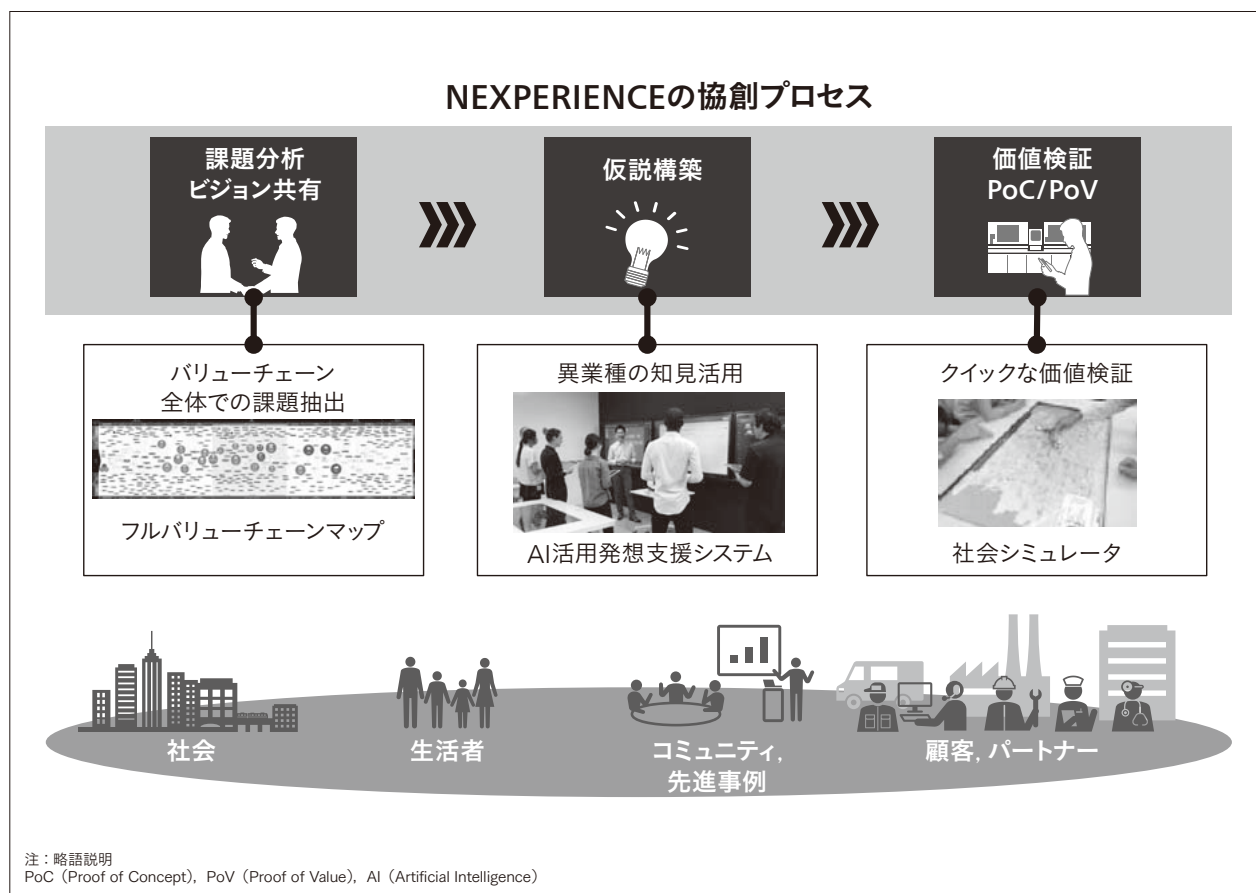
NEXPERIENCEの協創プロセス

課題分析
ビジョン共有

仮説構築

価値検証
PoC/PoV

バリューチェーン
全体での課題抽出

フルバリューチェーンマップ

異業種の知見活用

AI活用発想支援システム

クイックな価値検証

社会シミュレータ

社会

生活者

コミュニティ,
先進事例

顧客, パートナー

注：略語説明
PoC（Proof of Concept），PoV（Proof of Value），AI（Artificial Intelligence）